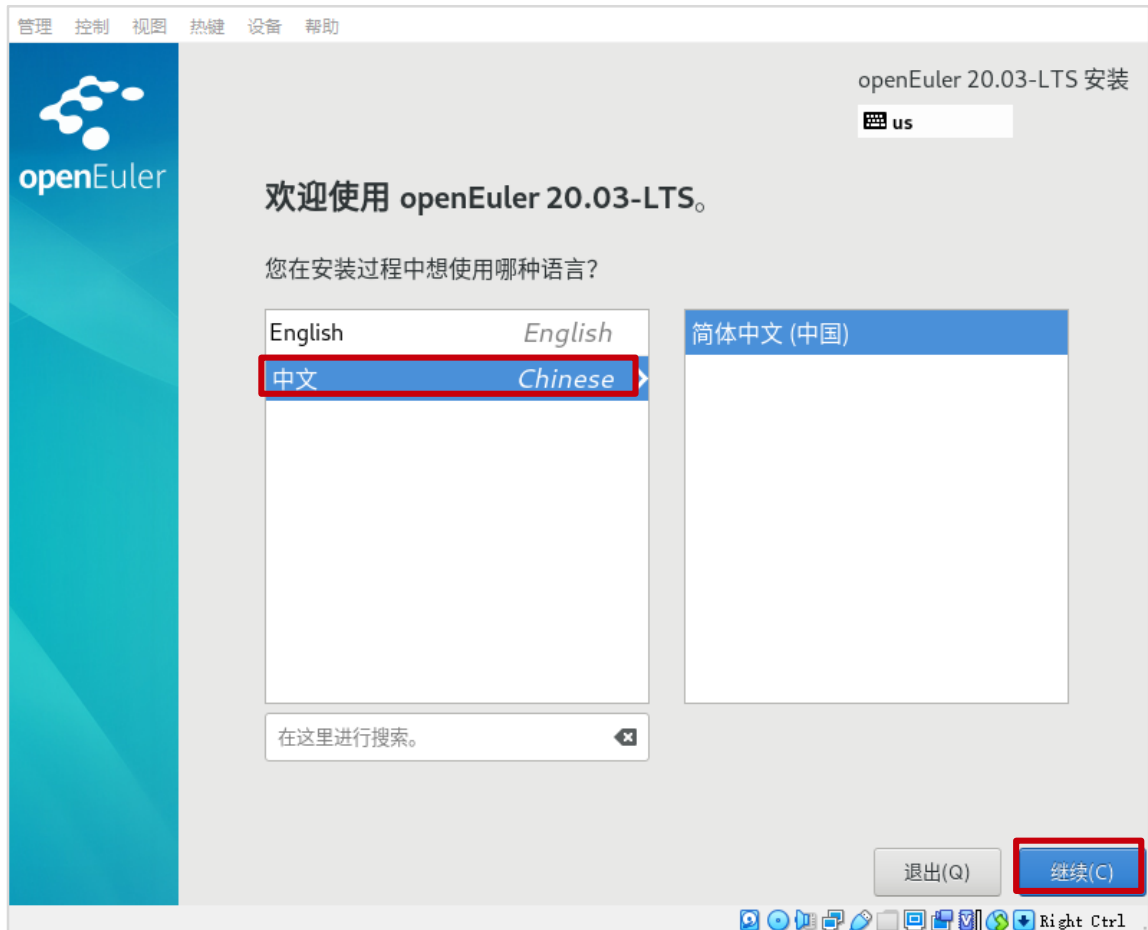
管理 控制 视图 热键 设备 帮助

openEuler

openEuler 20.03-LTS 安装

us

欢迎使用 openEuler 20.03-LTS。

您在安装过程中想使用哪种语言?

| | |
|---|---|
| English | English |
| 中文 | Chinese |

简体中文 (中国)

在这里进行搜索。

退出(Q)

继续(C)

Right Ctrl